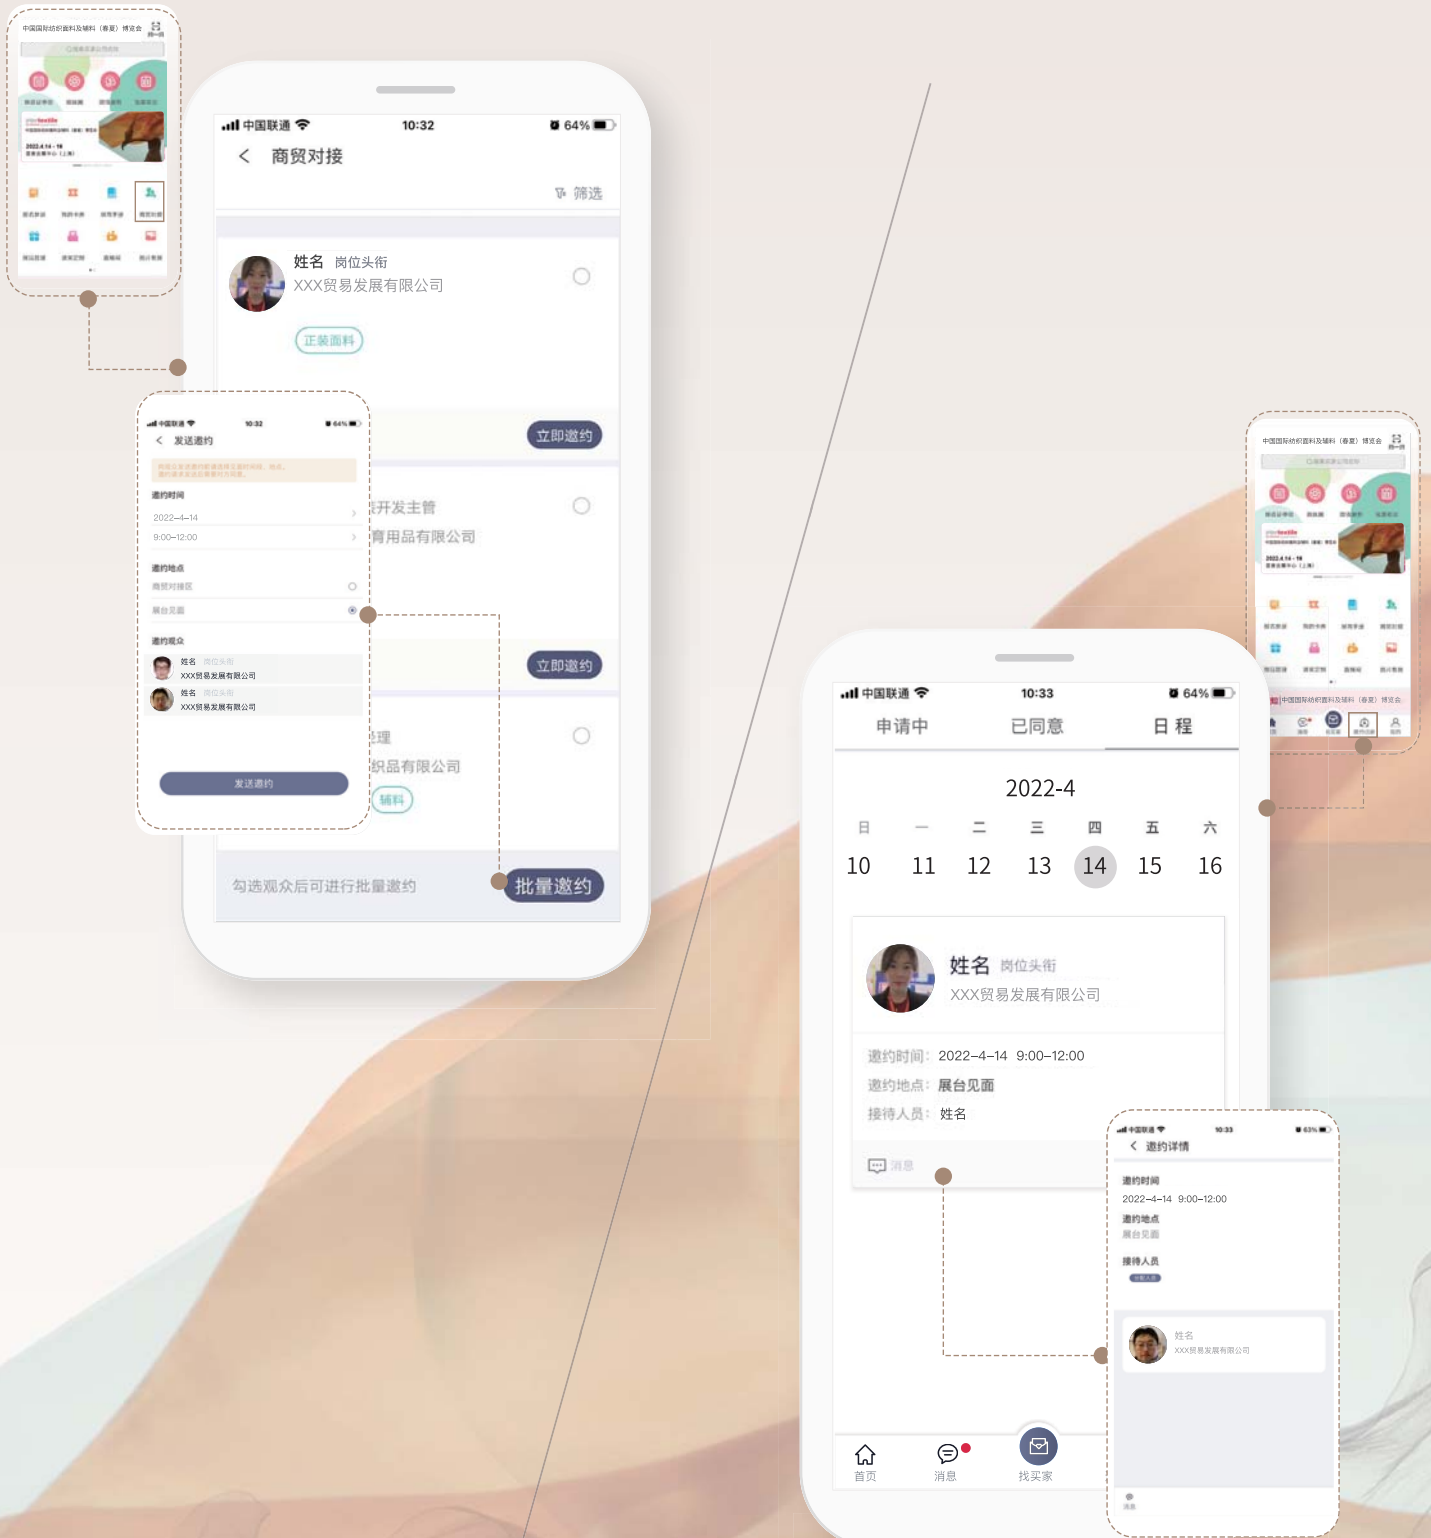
中国国际纺织面料及辅料（春夏）博览会

中国联通 10:32 64%
商贸对接
筛选

姓名 岗位头衔
XXX贸易发展有限公司
正装面料
立即邀约

开发主管
育用品有限公司
立即邀约

理
织品有限公司
辅料

勾选观众后可进行批量邀约
批量邀约

中国联通 10:32 64%
发送邀约
邀约时间
2022–4–14
9:00–12:00
邀约地点
商贸对接区
展台见面
邀约观众
姓名 岗位头衔
XXX贸易发展有限公司
姓名 岗位头衔
XXX贸易发展有限公司
发送邀约

中国国际纺织面料及辅料（春夏）博览会

中国联通 10:33 64%
申请中 已同意 日程
2022-4
日 一 二 三 四 五 六
10 11 12 13 14 15 16

姓名 岗位头衔
XXX贸易发展有限公司
邀约时间：2022–4–14 9:00–12:00
邀约地点：展台见面
接待人员：姓名
消息

首页 消息 找买家

中国联通 10:33 63%
邀约详情
邀约时间
2022–4–14 9:00–12:00
邀约地点
展台见面
接待人员
姓名
XXX贸易发展有限公司